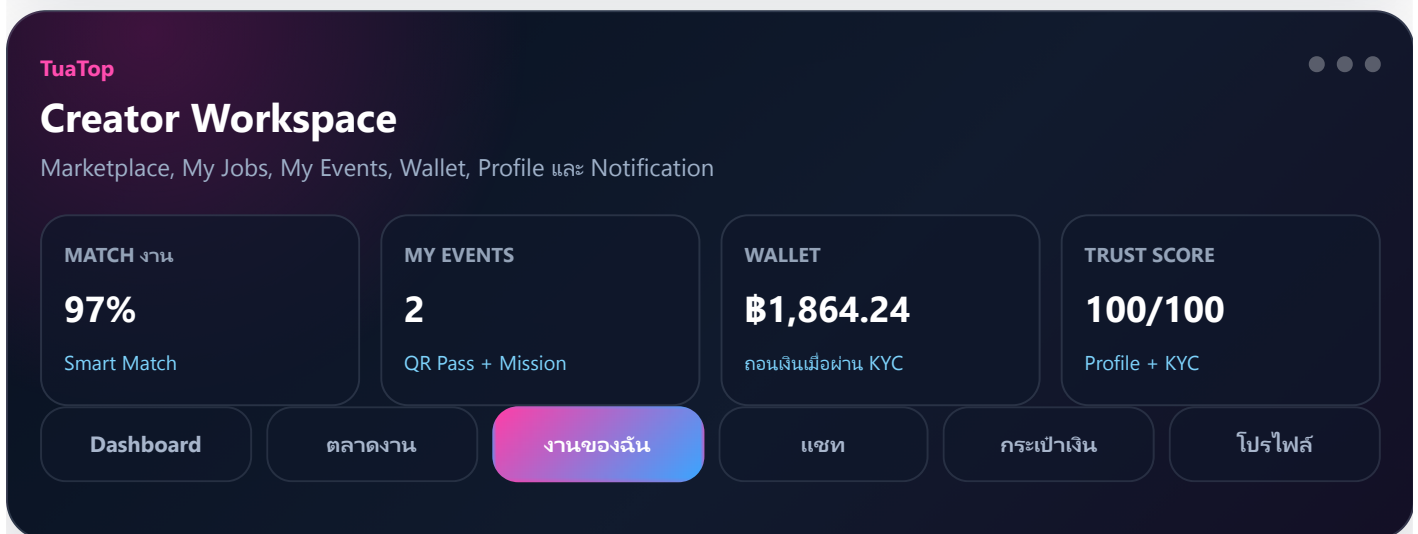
TuaTop

Creator Workspace

Marketplace, My Jobs, My Events, Wallet, Profile และ Notification

MATCH งาน
97%
Smart Match

MY EVENTS
2
QR Pass + Mission

WALLET
฿1,864.24
ถอนเงินเมื่อผ่าน KYC

TRUST SCORE
100/100
Profile + KYC

Dashboard

ตลาดงาน

งานของฉัน

แชท

กระเป๋าเงิน

โปรไฟล์